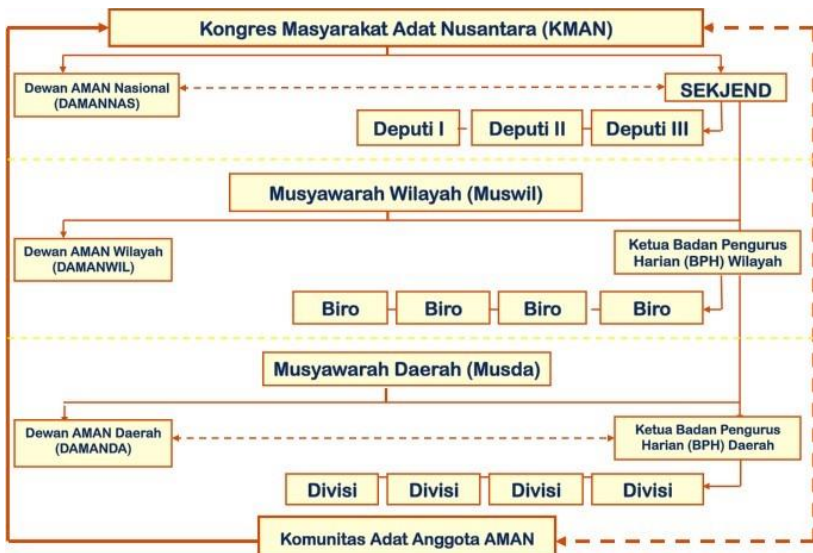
Kongres Masyarakat Adat Nusantara (KMAN)

Dewan AMAN Nasional (DAMANNAS)

SEKJEND

Deputi I

Deputi II

Deputi III

Musyawarah Wilayah (Muswil)

Dewan AMAN Wilayah (DAMANWIL)

Ketua Badan Pengurus Harian (BPH) Wilayah

Biro

Biro

Biro

Biro

Musyawarah Daerah (Musda)

Dewan AMAN Daerah (DAMANDA)

Ketua Badan Pengurus Harian (BPH) Daerah

Divisi

Divisi

Divisi

Divisi

Komunitas Adat Anggota AMAN